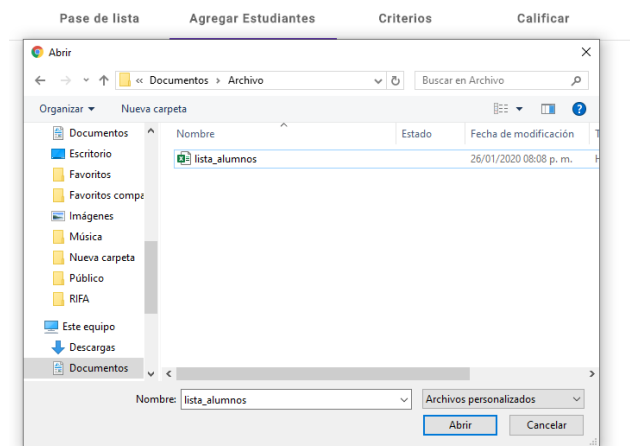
Pase de lista Agregar Estudiantes Criterios Calificar

Abrir

« Documentos › Archivo

Buscar en Archivo

Organizar ▾ Nueva carpeta

Documentos
Escritorio
Favoritos
Favoritos compa
Imágenes
Música
Nueva carpeta
Público
RIFA
Este equipo
Descargas
Documentos

| Nombre | Estado | Fecha de modificación | T |
|---|---|---|---|
| lista_alumnos | | 26/01/2020 08:08 p. m. | H |

Nombre: lista_alumnos

Archivos personalizados

Abrir Cancelar